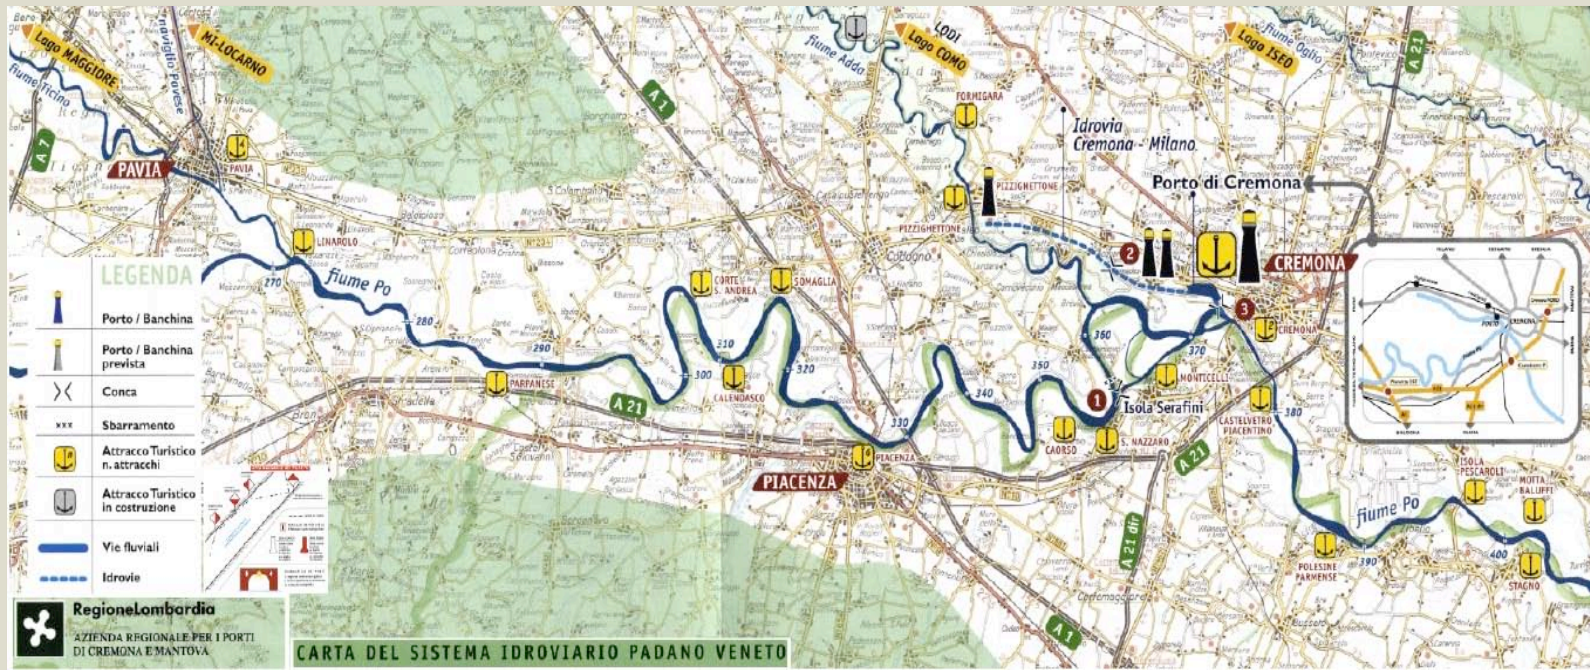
Lago MAGGIORE
MI-LOCARNO
LODI
Lago COMO
Lago ISEO
fiume Ticino
fiume Adda
fiume Oglio
A 7
A 1
A 21
PAVIA
PAVIA
LINAROLO
FORMIGARA
Idrovia Cremona - Milano
PIZZIGHETTONE
PIZZIGHETTONE
Porto di Cremona
CREMONA
CREMONA
2
3
270
fiume Po
280
290
300
310
320
330
340
350
360
370
380
390
400
CORTE S. ANDREA
SOMAGLIA
PARPANESE
CALENDASCO
A 21
PIACENZA
PIACENZA
1
Isola Serafini
MONTICELLI
CAORSO
S. NAZZARO
CASTELVETRO PIACENTINO
A 21
A 21 dir
A 1
fiume Po
ISOLA PESCAROLI
MOTTA BALUFFI
POLESINE PARMENSE
STAGNO
LEGENDA
Porto / Banchina
Porto / Banchina prevista
Conca
Sbarramento
Attracco Turistico n. attracchi
Attracco Turistico in costruzione
Vie fluviali
Idrovie
RegioneLombardia
AZIENDA REGIONALE PER I PORTI DI CREMONA E MANTOVA
CARTA DEL SISTEMA IDROVIARIO PADANO VENETO